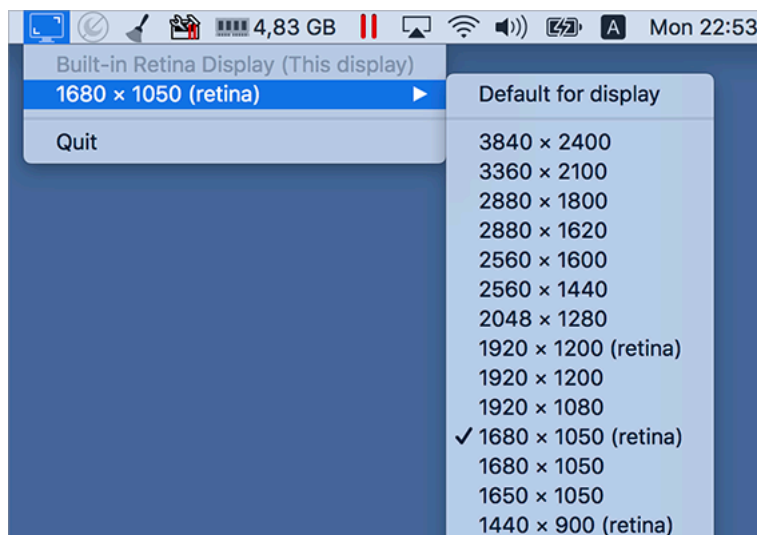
4,83 GB Mon 22:53

Built-in Retina Display (This display)
1680 × 1050 (retina)

Quit

Default for display

3840 × 2400
3360 × 2100
2880 × 1800
2880 × 1620
2560 × 1600
2560 × 1440
2048 × 1280
1920 × 1200 (retina)
1920 × 1200
1920 × 1080
✓ 1680 × 1050 (retina)
1680 × 1050
1650 × 1050
1440 × 900 (retina)